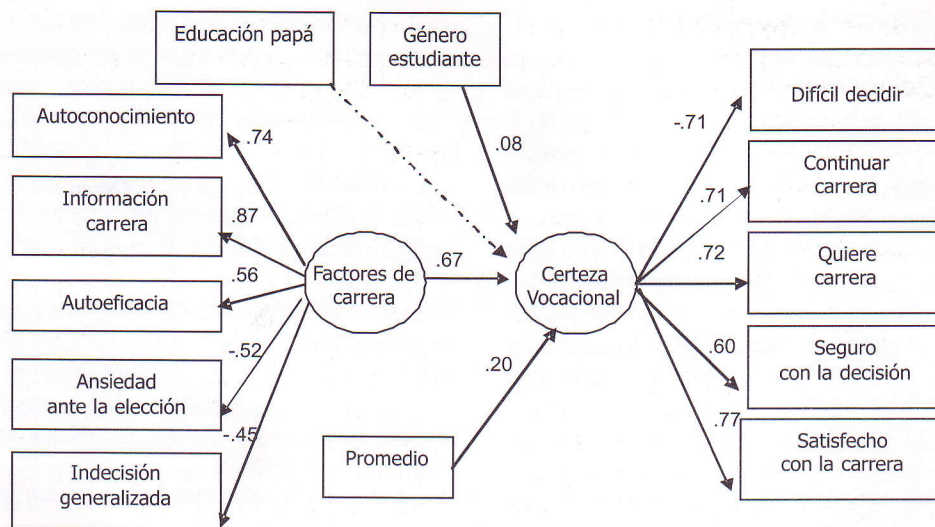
Educación papá

Género estudiante

Autoconocimiento

.74

Información carrera

.87

.56

Autoeficacia

-.52

Ansiedad ante la elección

-.45

Indecisión generalizada

Factores de carrera

.67

.08

Certeza Vocacional

.20

Promedio

-.71

Difícil decidir

.71

Continuar carrera

.72

Quiere carrera

.60

Seguro con la decisión

.77

Satisfecho con la carrera